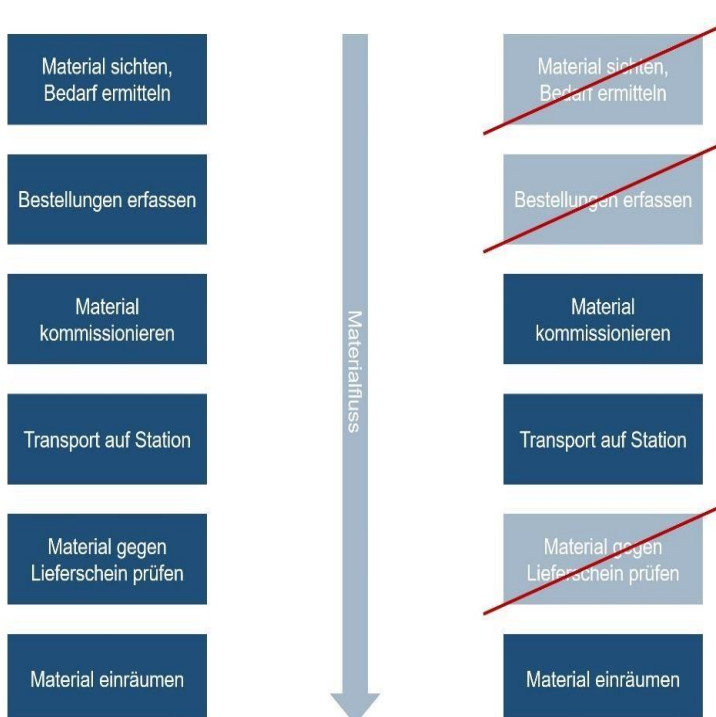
Material sichten, Bedarf ermitteln

Bestellungen erfassen

Material kommissionieren

Transport auf Station

Material gegen Lieferschein prüfen

Material einräumen

Materialfluss

Material sichten, Bedarf ermitteln

Bestellungen erfassen

Material kommissionieren

Transport auf Station

Material gegen Lieferschein prüfen

Material einräumen